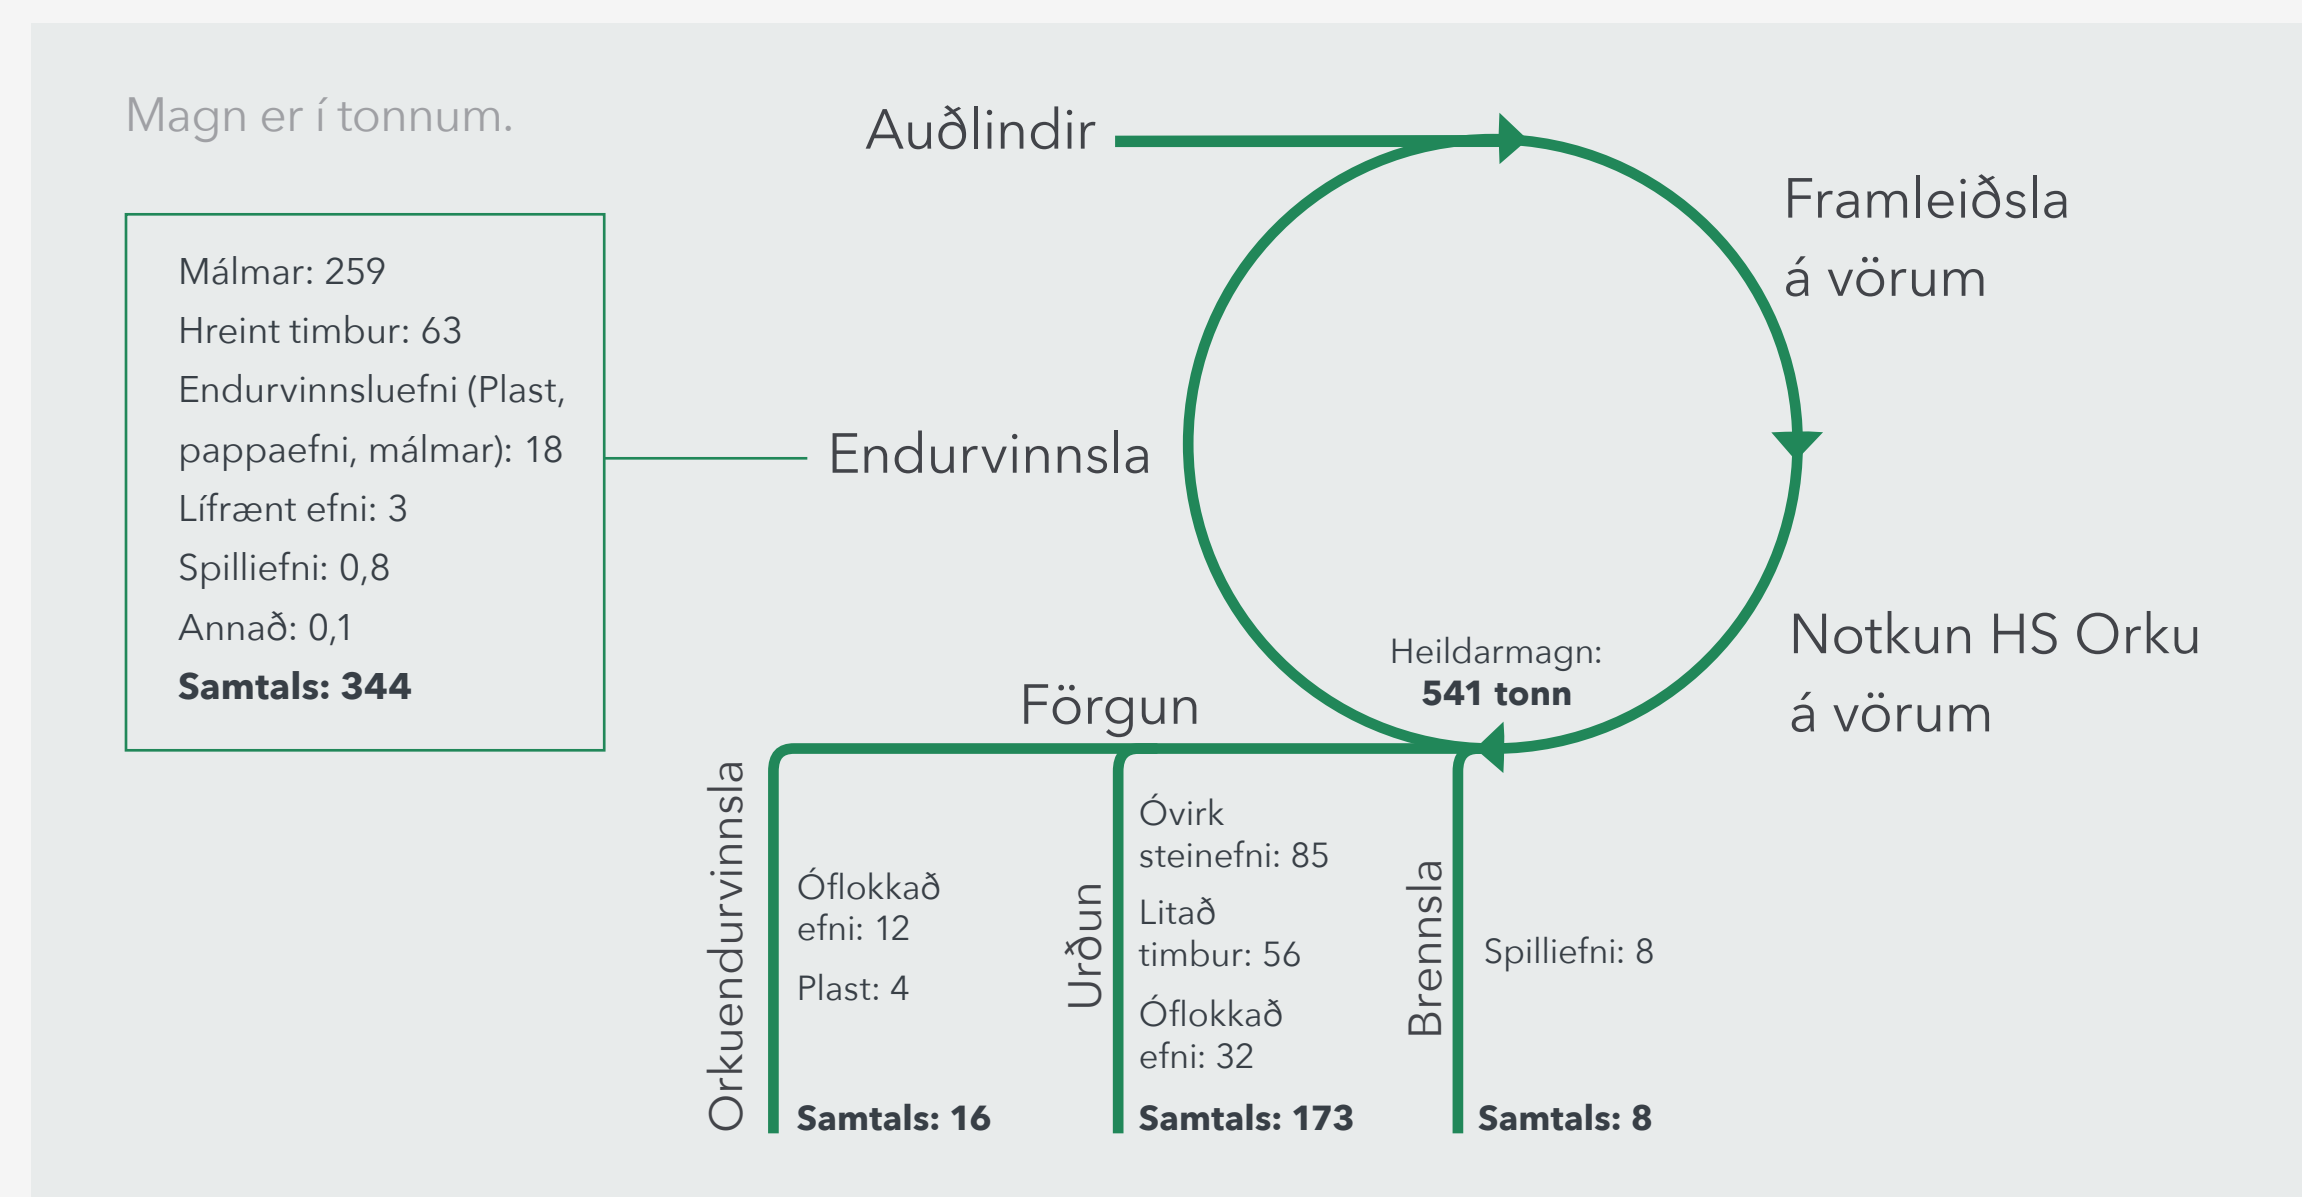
Magn er í tonnum.

Auðlindir

Framleiðsla á vörum

Málmar: 259
Hreint timbur: 63
Endurvinnsluefni (Plast, pappaefni, málmar): 18
Lífrænt efni: 3
Spilliefni: 0,8
Annað: 0,1
**Samtals: 344**

Endurvinnsla

Heildarmagn:
**541 tonn**

Notkun HS Orku á vörum

Förgun

Orkuendurvinnsla
Óflokkað efni: 12
Plast: 4
**Samtals: 16**

Urðun
Óvirk steinefni: 85
Litað timbur: 56
Óflokkað efni: 32
**Samtals: 173**

Brennsla
Spilliefni: 8
**Samtals: 8**